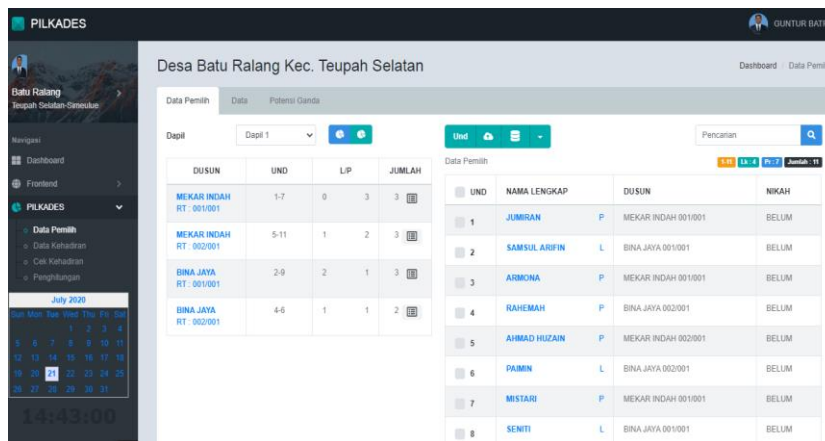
PILKADES

GUNTUR BAT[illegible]

Batu Ralang
Teupah Selatan-Simeulue

Navigasi

Dashboard

Frontend

PILKADES

Data Pemilih

Data Kehadiran

Cek Kehadiran

Penghitungan

July 2020

| Sun | Mon | Tue | Wed | Thu | Fri | Sat |
|---|---|---|---|---|---|---|
| | | | 1 | 2 | 3 | 4 |
| 5 | 6 | 7 | 8 | 9 | 10 | 11 |
| 12 | 13 | 14 | 15 | 16 | 17 | 18 |
| 19 | 20 | 21 | 22 | 23 | 24 | 25 |
| 26 | 27 | 28 | 29 | 30 | 31 | |

14:43:00

Desa Batu Ralang Kec. Teupah Selatan

Dashboard / Data Pemi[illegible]

Data Pemilih | Data | Potensi Ganda

Dapil | Dapil 1

| DUSUN | UND | L/P | | JUMLAH |
|---|---|---|---|---|
| MEKAR INDAH RT : 001/001 | 1-7 | 0 | 3 | 3 |
| MEKAR INDAH RT : 002/001 | 5-11 | 1 | 2 | 3 |
| BINA JAYA RT : 001/001 | 2-9 | 2 | 1 | 3 |
| BINA JAYA RT : 002/001 | 4-6 | 1 | 1 | 2 |

Und

Pencarian

Data Pemilih

1-11 | Lk : 4 | Pr : 7 | Jumlah : 11

| UND | NAMA LENGKAP | | DUSUN | NIKAH |
|---|---|---|---|---|
| 1 | JUMIRAN | P | MEKAR INDAH 001/001 | BELUM |
| 2 | SAMSUL ARIFIN | L | BINA JAYA 001/001 | BELUM |
| 3 | ARMONA | P | MEKAR INDAH 001/001 | BELUM |
| 4 | RAHEMAH | P | BINA JAYA 002/001 | BELUM |
| 5 | AHMAD HUZAIN | P | MEKAR INDAH 002/001 | BELUM |
| 6 | PAIMIN | L | BINA JAYA 002/001 | BELUM |
| 7 | MISTARI | P | MEKAR INDAH 001/001 | BELUM |
| 8 | SENITI | L | BINA JAYA 001/001 | BELUM |